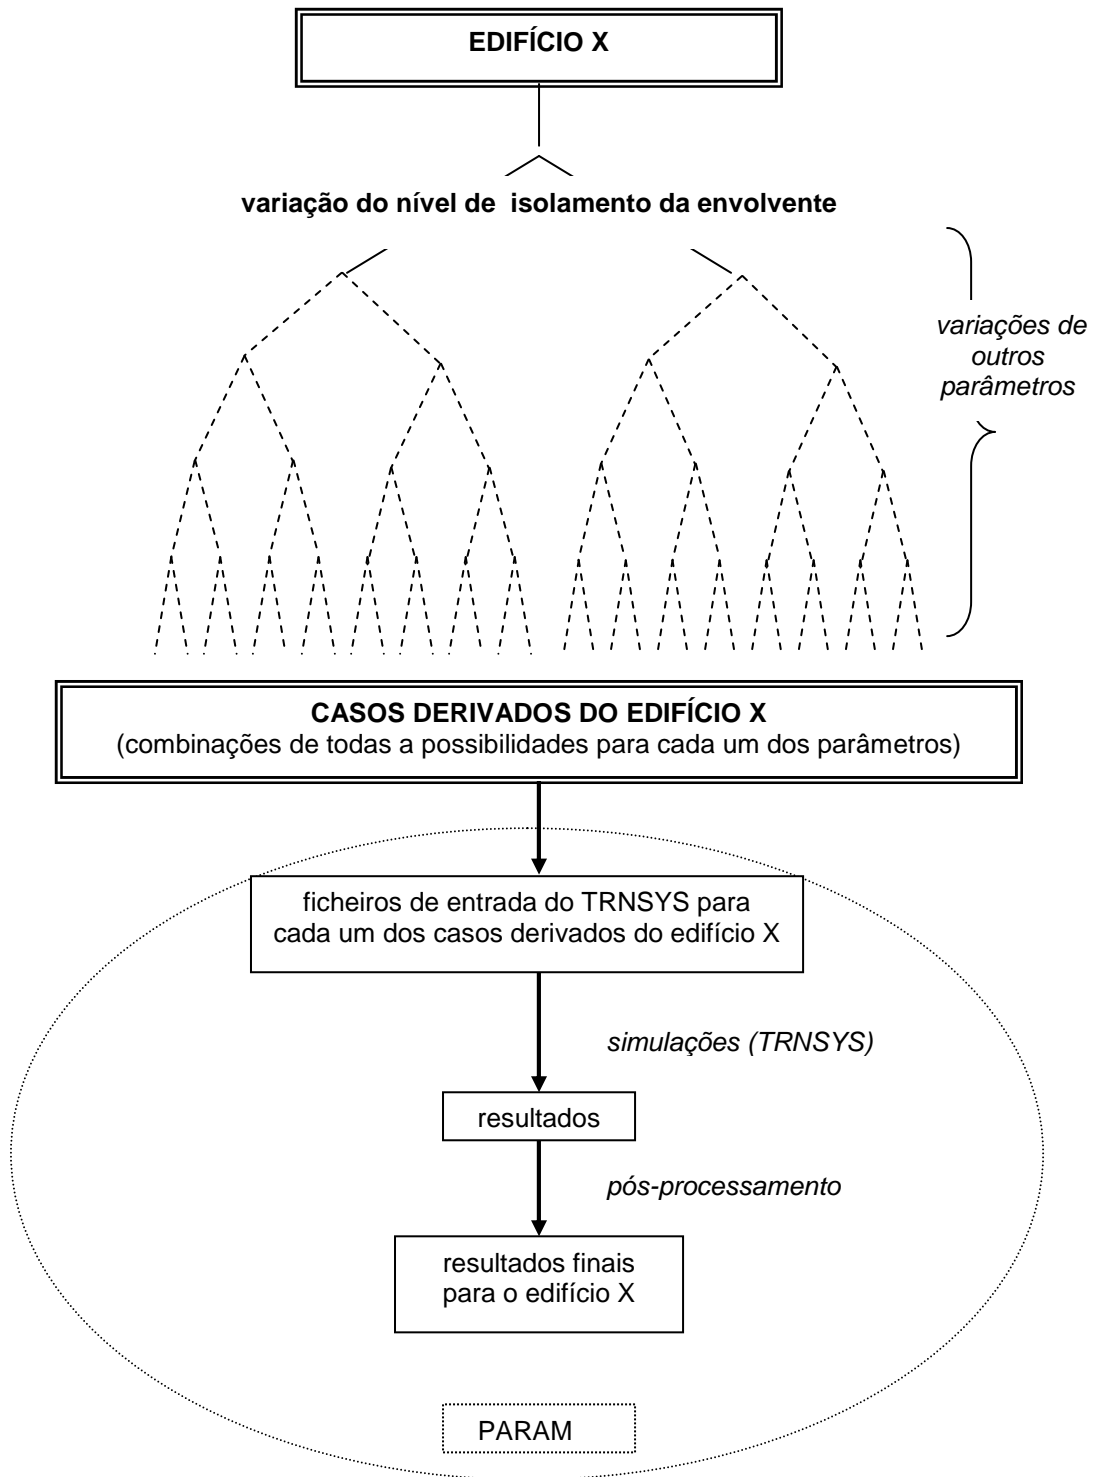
EDIFÍCIO X

variação do nível de isolamento da envolvente

variações de outros parâmetros

CASOS DERIVADOS DO EDIFÍCIO X
(combinações de todas a possibilidades para cada um dos parâmetros)

ficheiros de entrada do TRNSYS para cada um dos casos derivados do edifício X

simulações (TRNSYS)

resultados

pós-processamento

resultados finais para o edifício X

PARAM